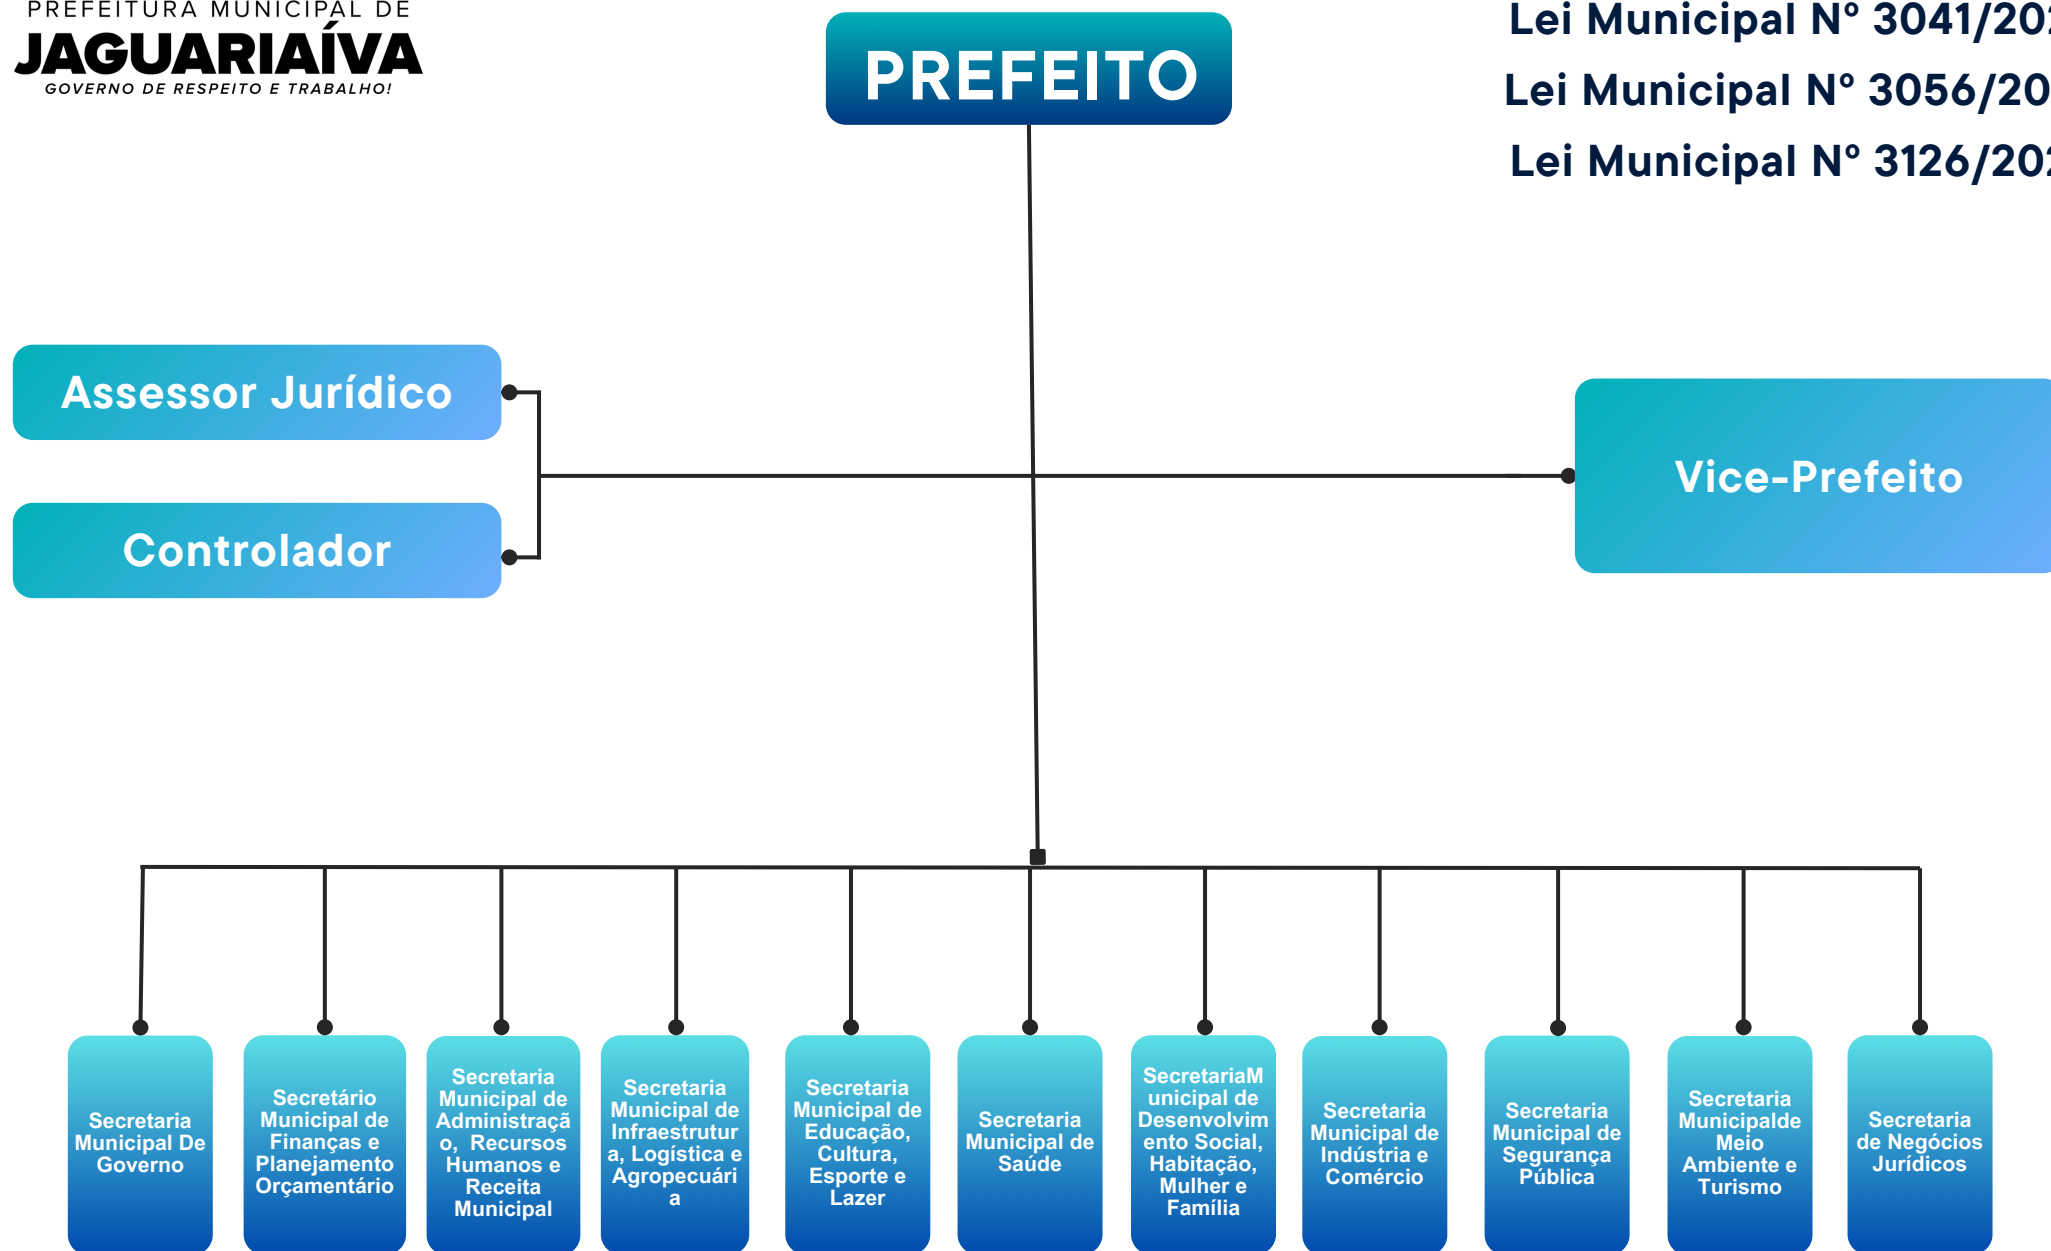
PREFEITURA MUNICIPAL DE
JAGUARIAÍVA
GOVERNO DE RESPEITO E TRABALHO!

PREFEITO

Lei Municipal Nº 3041/20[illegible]
Lei Municipal Nº 3056/20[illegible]
Lei Municipal Nº 3126/20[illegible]

Assessor Jurídico

Controlador

Vice-Prefeito

Secretaria Municipal De Governo

Secretário Municipal de Finanças e Planejamento Orçamentário

Secretaria Municipal de Administração, Recursos Humanos e Receita Municipal

Secretaria Municipal de Infraestrutura, Logística e Agropecuária

Secretaria Municipal de Educação, Cultura, Esporte e Lazer

Secretaria Municipal de Saúde

SecretariaMunicipal de Desenvolvimento Social, Habitação, Mulher e Família

Secretaria Municipal de Indústria e Comércio

Secretaria Municipal de Segurança Pública

Secretaria Municipalde Meio Ambiente e Turismo

Secretaria de Negócios Jurídicos